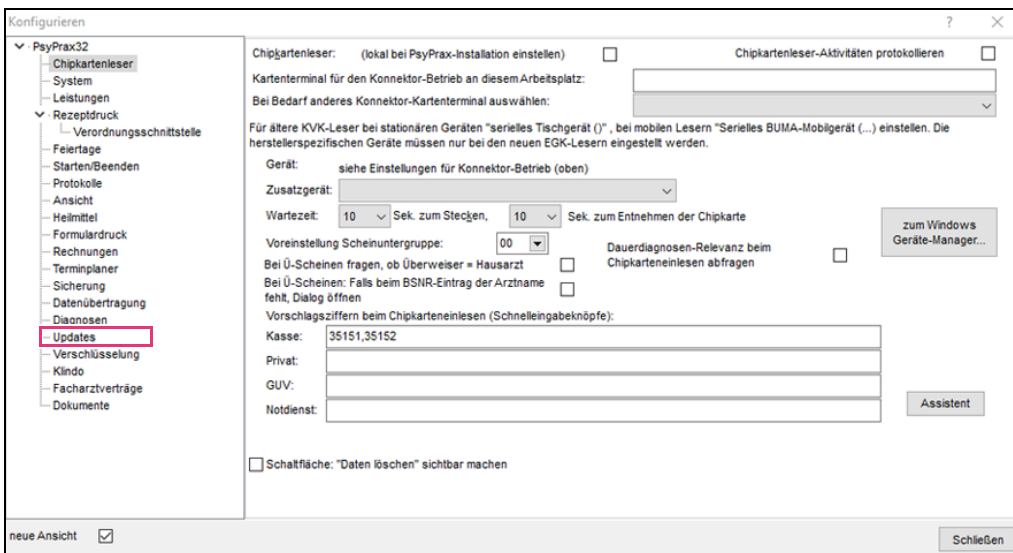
Konfigurieren

? ×

PsyPrax32
Chipkartenleser
System
Leistungen
Rezeptdruck
Verordnungsschnittstelle
Feiertage
Starten/Beenden
Protokolle
Ansicht
Heilmittel
Formulardruck
Rechnungen
Terminplaner
Sicherung
Datenübertragung
Diagnosen
Updates
Verschlüsselung
Klindo
Facharztverträge
Dokumente

Chipkartenleser: (lokal bei PsyPrax-Installation einstellen)

Chipkartenleser-Aktivitäten protokollieren

Kartenterminal für den Konnektor-Betrieb an diesem Arbeitsplatz:

Bei Bedarf anderes Konnektor-Kartenterminal auswählen:

Für ältere KVK-Leser bei stationären Geräten "serielles Tischgerät ()" , bei mobilen Lesern "Serielles BUMA-Mobilgerät (...) einstellen. Die herstellerspezifischen Geräte müssen nur bei den neuen EGK-Lesern eingestellt werden.

Gerät: siehe Einstellungen für Konnektor-Betrieb (oben)

Zusatzgerät:

Wartezeit: 10 Sek. zum Stecken, 10 Sek. zum Entnehmen der Chipkarte

zum Windows Geräte-Manager...

Voreinstellung Scheinuntergruppe: 00

Dauerdiagnosen-Relevanz beim Chipkarteneinlesen abfragen

Bei Ü-Scheinen fragen, ob Überweiser = Hausarzt

Bei Ü-Scheinen: Falls beim BSNR-Eintrag der Arztname fehlt, Dialog öffnen

Vorschlagsziffern beim Chipkarteneinlesen (Schnelleingabeknöpfe):

Kasse: 35151,35152

Privat:

GUV:

Notdienst:

Assistent

Schaltfläche: "Daten löschen" sichtbar machen

neue Ansicht

Schließen